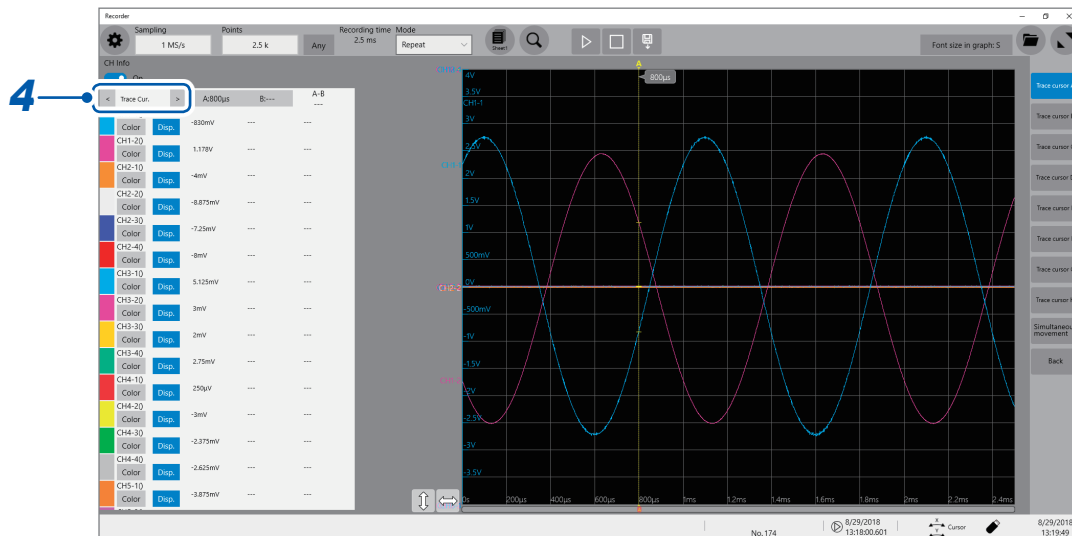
Recorder

Sampling
1 MS/s

Points
2.5 k

Any

Recording time
2.5 ms

Mode
Repeat

Sheet1

Font size in graph: S

CH Info
On

4

< Trace Cur. >

A:800µs

B:---

A-B
---

| | | A:800µs | B:--- | A-B --- |
|---|---|---|---|---|
| | Color Disp. | -830mV | --- | --- |
| CH1-2() | Color Disp. | 1.178V | --- | --- |
| CH2-1() | Color Disp. | -4mV | --- | --- |
| CH2-2() | Color Disp. | -8.875mV | --- | --- |
| CH2-3() | Color Disp. | -7.25mV | --- | --- |
| CH2-4() | Color Disp. | -8mV | --- | --- |
| CH3-1() | Color Disp. | 5.125mV | --- | --- |
| CH3-2() | Color Disp. | 3mV | --- | --- |
| CH3-3() | Color Disp. | 2mV | --- | --- |
| CH3-4() | Color Disp. | 2.75mV | --- | --- |
| CH4-1() | Color Disp. | 250µV | --- | --- |
| CH4-2() | Color Disp. | -3mV | --- | --- |
| CH4-3() | Color Disp. | -2.375mV | --- | --- |
| CH4-4() | Color Disp. | -2.625mV | --- | --- |
| CH5-1() | Color Disp. | -3.875mV | --- | --- |

CH1-2
A
800µs
4V
3.5V
CH1-1
3V
2.5V
CH1-1
2V
1.5V
1V
500mV
CH1-2
0V
-500mV
-1V
-1.5V
CH1-2
-2V
-2.5V
-3V
-3.5V

0s 200µs 400µs 600µs 800µs 1ms 1.2ms 1.4ms 1.6ms 1.8ms 2ms 2.2ms 2.4ms

Trace cursor
Trace cursor
Trace cursor
Trace cursor
Trace cursor
Trace cursor
Trace cursor
Trace cursor
Simultaneous movement
Back

No. 174

8/29/2018
13:18:00.601

Cursor

8/29/2018
13:19:49